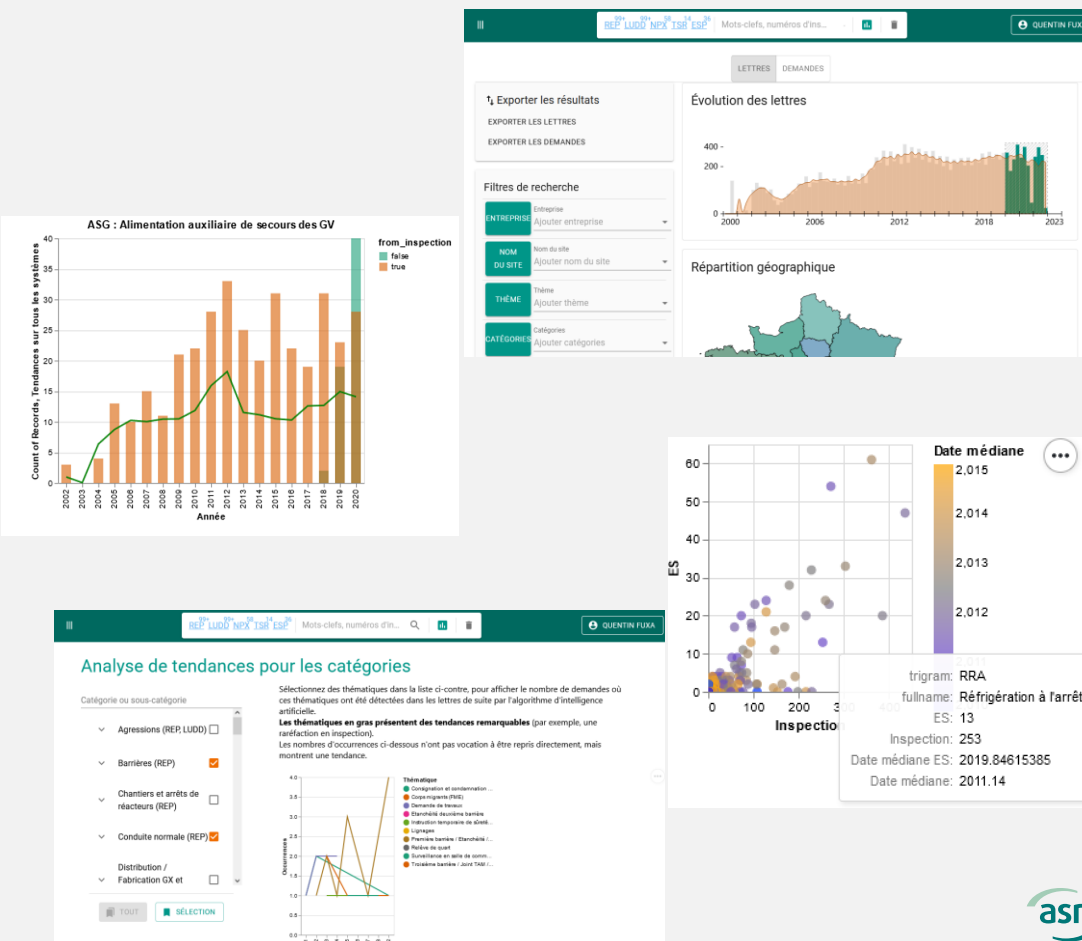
REP LUDD NPX TSR ESP Mots-clefs, numéros d'ins...
QUENTIN FUXA
LETTRES DEMANDES
Exporter les résultats
EXPORTER LES LETTRES
EXPORTER LES DEMANDES
Filtres de recherche
ENTREPRISE Entreprise Ajouter entreprise
NOM DU SITE Nom du site Ajouter nom du site
THÈME Thème Ajouter thème
CATÉGORIES Catégories Ajouter catégories
Évolution des lettres
400
200
0
2000 2006 2012 2018 2023
Répartition géographique

ASG : Alimentation auxiliaire de secours des GV
Count of Records, Tendances sur tous les systèmes
40 35 30 25 20 15 10 5 0
2002 2003 2004 2005 2006 2007 2008 2009 2010 2011 2012 2013 2014 2015 2016 2017 2018 2019 2020
Année
from_inspection
false
true

Date médiane
2,015
2,014
2,013
2,012
60 50 40 30 20 10 0
ES
0 100 200 300 400
Inspection
trigram: RRA
fullname: Réfrigération à l'arrêt
ES: 13
Inspection: 253
Date médiane ES: 2019.84615385
Date médiane: 2011.14

REP LUDD NPX TSR ESP Mots-clefs, numéros d'in...
QUENTIN FUXA
Analyse de tendances pour les catégories
Catégorie ou sous-catégorie
Agressions (REP, LUDD)
Barrières (REP)
Chantiers et arrêts de réacteurs (REP)
Conduite normale (REP)
Distribution / Fabrication GX et
TOUT SÉLECTION
Sélectionnez des thématiques dans la liste ci-contre, pour afficher le nombre de demandes où ces thématiques ont été détectées dans les lettres de suite par l'algorithme d'intelligence artificielle.
Les thématiques en gras présentent des tendances remarquables (par exemple, une raréfaction en inspection).
Les nombres d'occurrences ci-dessous n'ont pas vocation à être repris directement, mais montrent une tendance.
Occurrences
4.0 3.5 3.0 2.5 2.0 1.5 1.0 0.5 0.0
Thématique
Consignation et condamnation ...
Corps migrants (FME)
Demande de travaux
Etanchéité deuxième barrière
Instruction temporaire de sûreté...
Lignages
Première barrière / Etanchéité ...
Relève de quart
Surveillance en salle de comm...
Troisième barrière / Joint TAM ...
asn